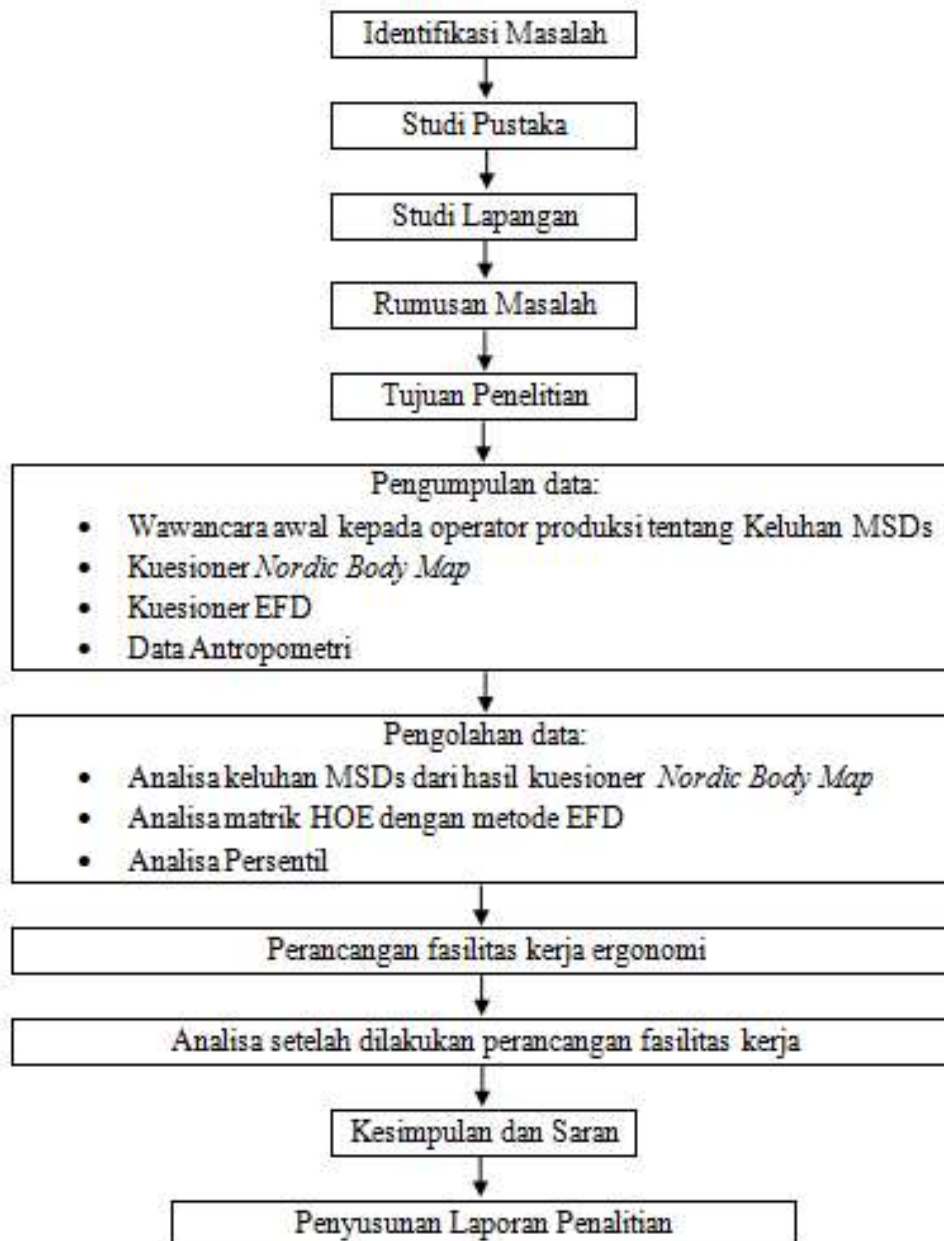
Identifikasi Masalah

Studi Pustaka

Studi Lapangan

Rumusan Masalah

Tujuan Penelitian

Pengumpulan data:
- Wawancara awal kepada operator produksi tentang Keluhan MSDs
- Kuesioner *Nordic Body Map*
- Kuesioner EFD
- Data Antropometri

Pengolahan data:
- Analisa keluhan MSDs dari hasil kuesioner *Nordic Body Map*
- Analisa matrik HOE dengan metode EFD
- Analisa Persentil

Perancangan fasilitas kerja ergonomi

Analisa setelah dilakukan perancangan fasilitas kerja

Kesimpulan dan Saran

Penyusunan Laporan Penalitian